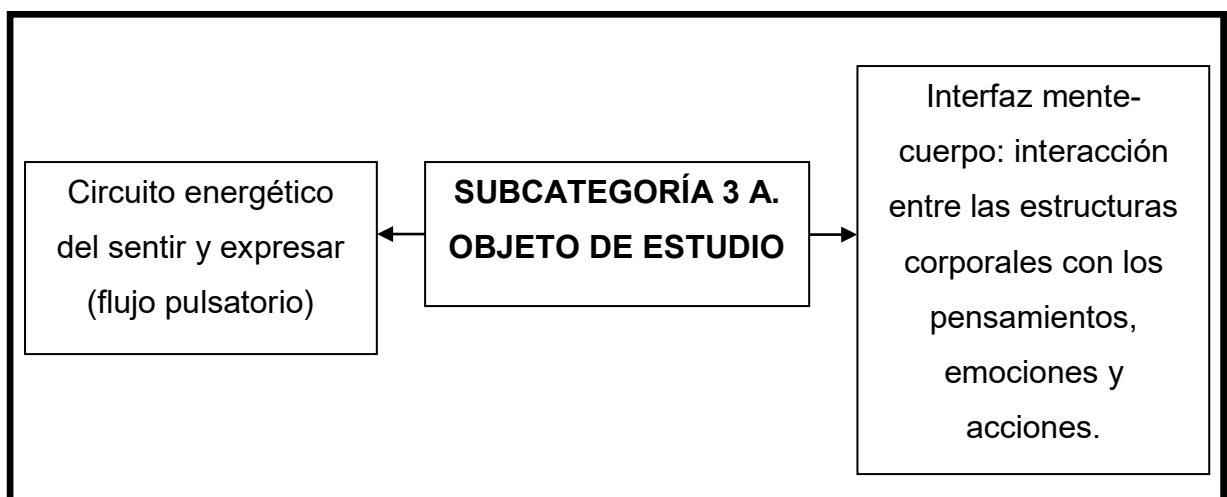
SUBCATEGORÍA 3 A. OBJETO DE ESTUDIO

Circuito energético del sentir y expresar (flujo pulsatorio)

Interfaz mente-cuerpo: interacción entre las estructuras corporales con los pensamientos, emociones y acciones.